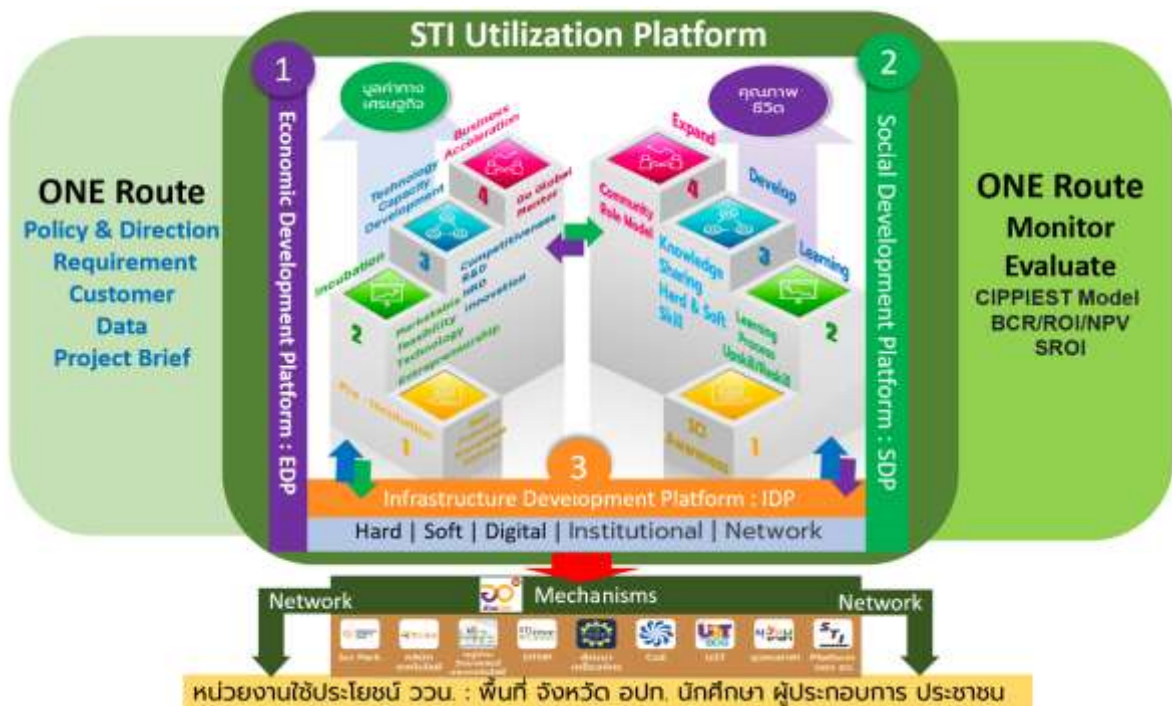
STI Utilization Platform

1

Economic Development Platform : EDP

มูลค่าทางเศรษฐกิจ

Business Acceleration

Technology Capacity Development

Go Global Mentor

4

3

Competitiveness R&D RRD Innovation

Incubation

2

Marketable Feasibility Technology Entrepreneurship

Pre - Incubation

1

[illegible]

2

Social Development Platform : SDP

คุณภาพชีวิต

Expand

Develop

4

Community Role Model

3

Knowledge Sharing Hard & Soft Skill

Learning

2

Learning Process Upskill/Reskill

SCI Awareness

1

3

Infrastructure Development Platform : IDP

Hard | Soft | Digital | Institutional | Network

ONE Route
Policy & Direction
Requirement
Customer
Data
Project Brief

ONE Route
Monitor
Evaluate
CIPPIEST Model
BCR/ROI/NPV
SROI

Network

Mechanisms

Network

Sci Park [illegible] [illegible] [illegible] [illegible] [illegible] UIT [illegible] Platform

หน่วยงานใช้ประโยชน์ วว. : พื้นที่ จังหวัด อปท. นักศึกษา ผู้ประกอบการ ประชาชน